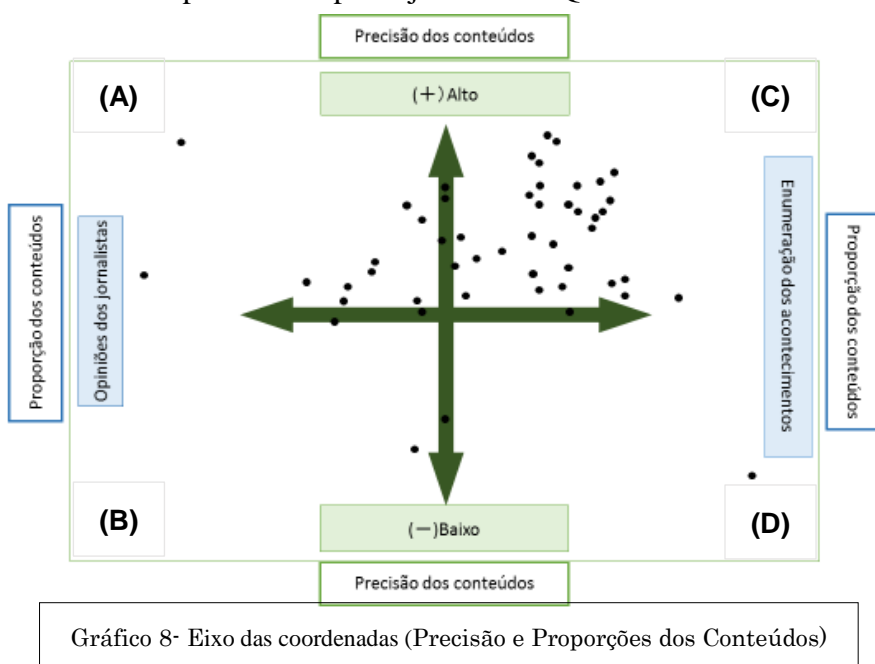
Precisão dos conteúdos

(A)

(+) Alto

(C)

Proporção dos conteúdos

Opiniões dos jornalistas

Enumeração dos acontecimentos

Proporção dos conteúdos

(B)

(−) Baixo

(D)

Precisão dos conteúdos

Gráfico 8- Eixo das coordenadas (Precisão e Proporções dos Conteúdos)